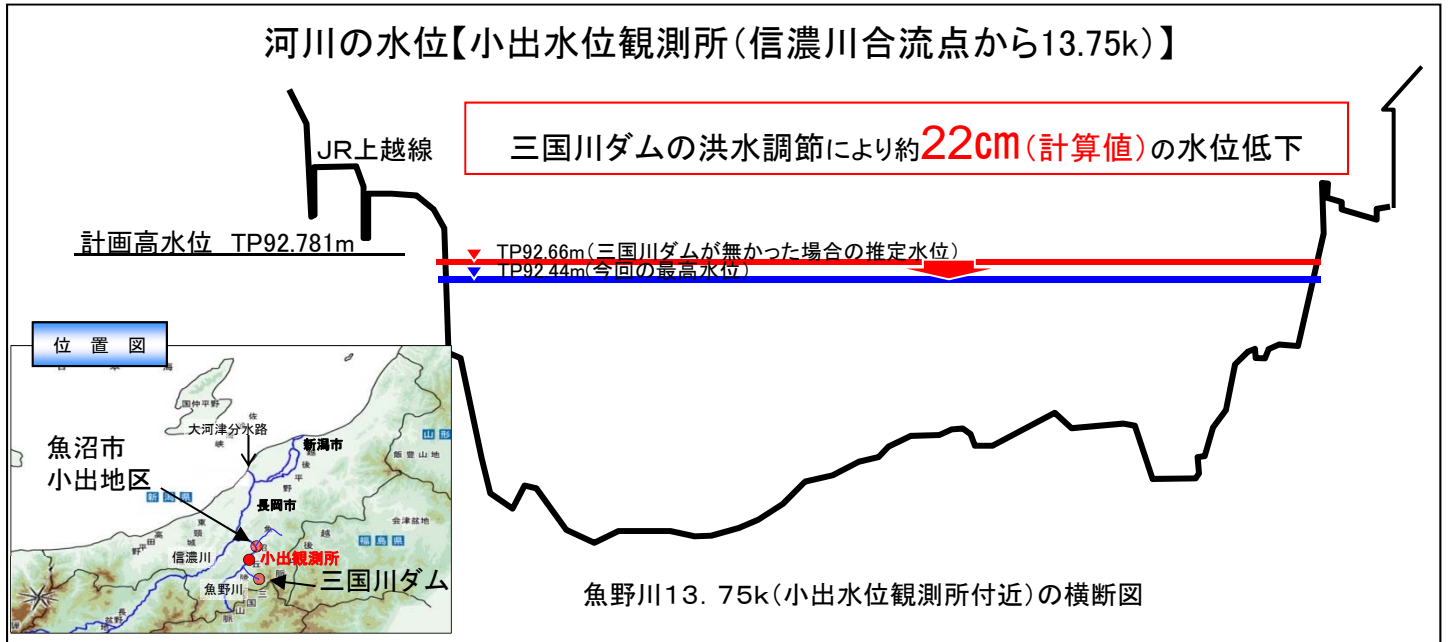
河川の水位【小出水位観測所(信濃川合流点から13.75k)】

JR上越線

三国川ダムの洪水調節により約22cm(計算値)の水位低下

計画高水位 TP92.781m

TP92.66m(三国川ダムが無かった場合の推定水位)
TP92.44m(今回の最高水位)

位置図

国仲平野
佐
大河津分水路
新潟市
山形
飯豊山地
魚沼市
小出地区
長岡市
新潟県
会津盆地
福島県
信濃川
小出観測所
三国川ダム
魚野川

魚野川13.75k(小出水位観測所付近)の横断図